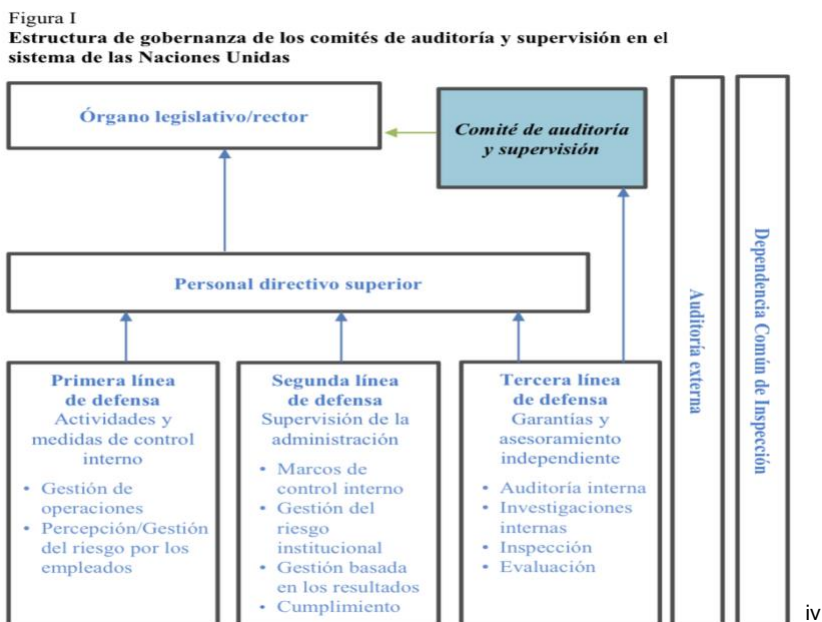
Figura I
**Estructura de gobernanza de los comités de auditoría y supervisión en el sistema de las Naciones Unidas**

Órgano legislativo/rector

Comité de auditoría y supervisión

Personal directivo superior

Auditoría externa

Dependencia Común de Inspección

Primera línea de defensa
Actividades y medidas de control interno
• Gestión de operaciones
• Percepción/Gestión del riesgo por los empleados

Segunda línea de defensa
Supervisión de la administración
• Marcos de control interno
• Gestión del riesgo institucional
• Gestión basada en los resultados
• Cumplimiento

Tercera línea de defensa
Garantías y asesoramiento independiente
• Auditoría interna
• Investigaciones internas
• Inspección
• Evaluación

iv